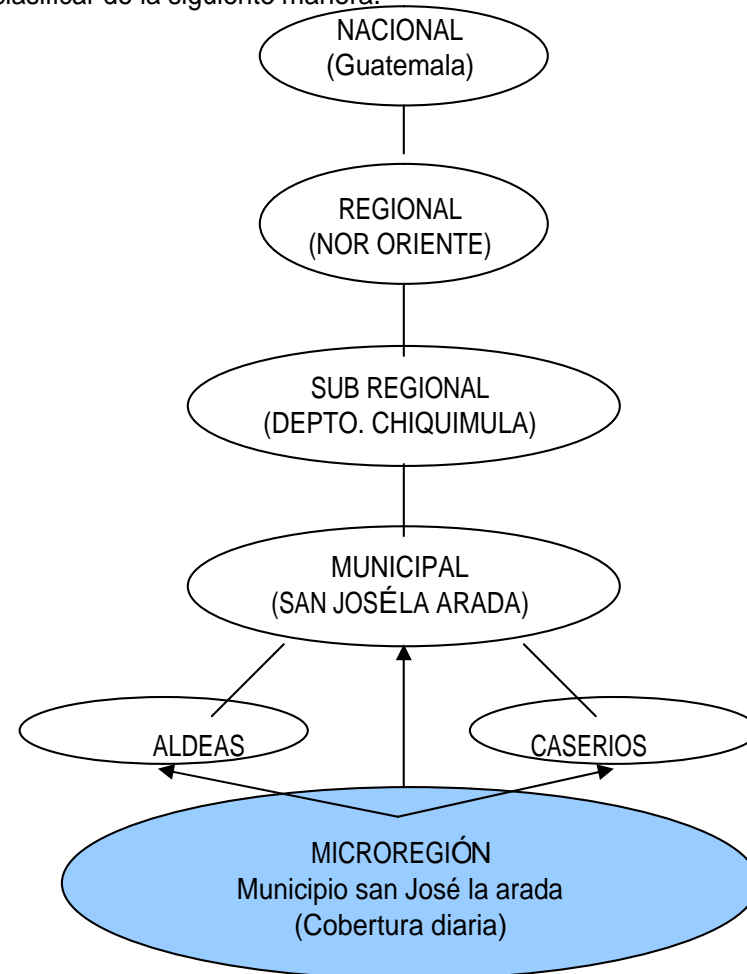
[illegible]clasificar de la siguiente manera:

NACIONAL
(Guatemala)

REGIONAL
(NOR ORIENTE)

SUB REGIONAL
(DEPTO. CHIQUIMULA)

MUNICIPAL
(SAN JOSÉLA ARADA)

ALDEAS

CASERIOS

MICROREGIÓN
Municipio san José la arada
(Cobertura diaria)